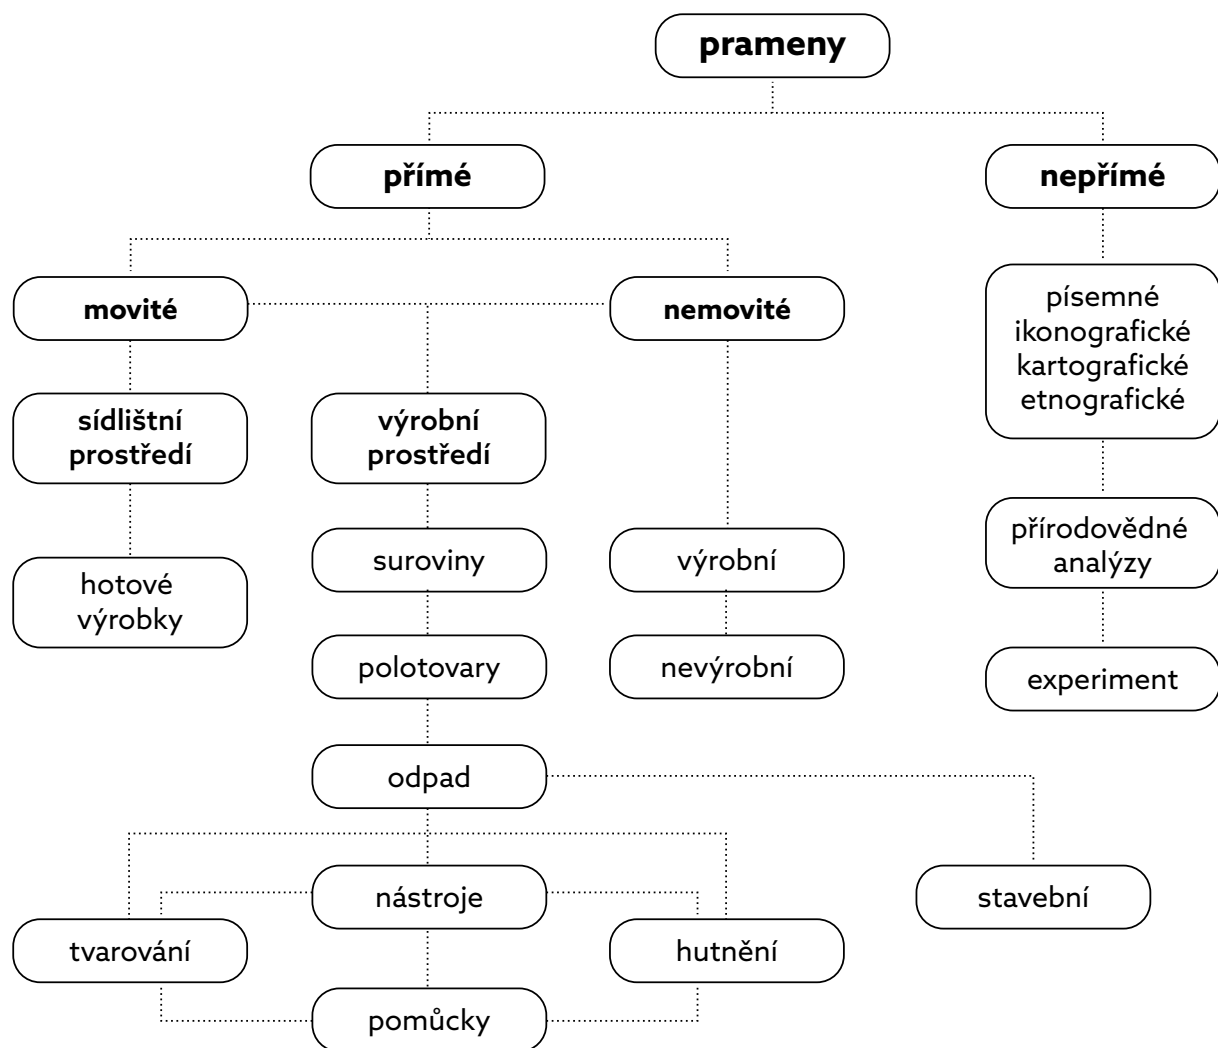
prameny

přímé

nepřímé

movité

nemovité

písemné
ikonografické
kartografické
etnografické

sídlištní prostředí

výrobní prostředí

hotové výrobky

suroviny

výrobní

přírodovědné analýzy

polotovary

nevýrobní

experiment

odpad

nástroje

stavební

tvarování

hutnění

pomůcky